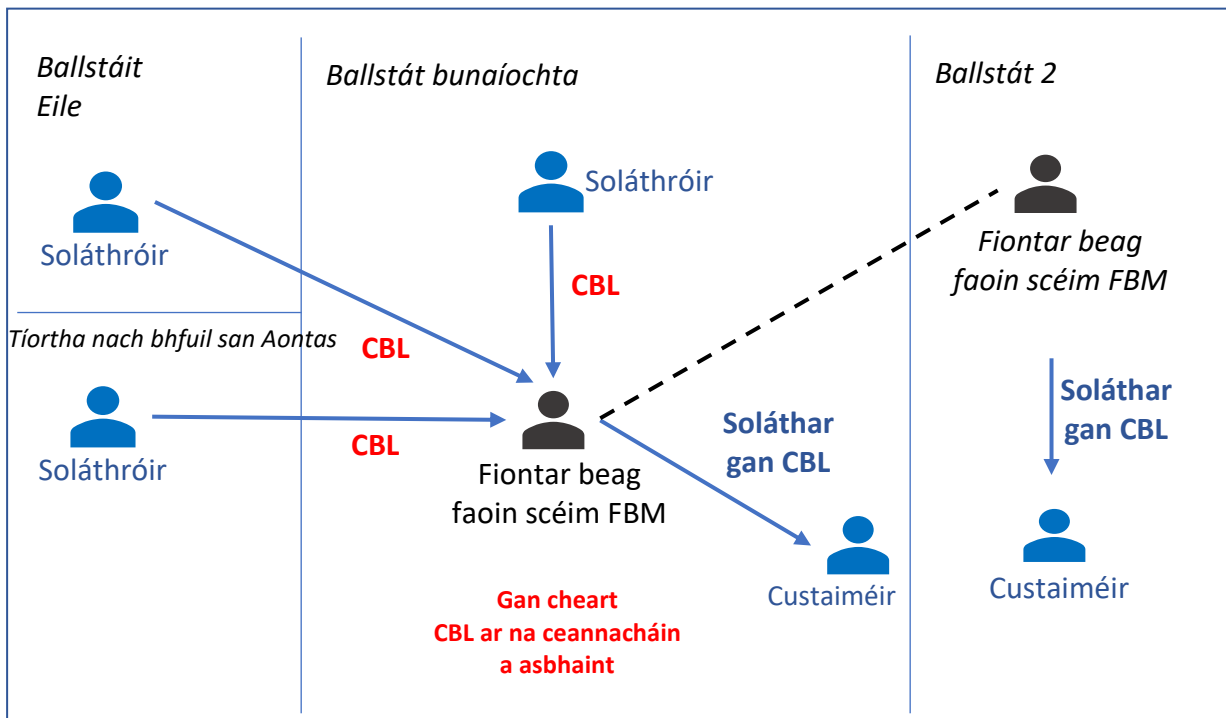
Ballstáit Eile

Soláthróir

Tíortha nach bhfuil san Aontas

Soláthróir

Ballstát bunaíochta

Soláthróir

CBL

CBL

CBL

Fiontar beag faoin scéim FBM

Soláthar gan CBL

Custaiméir

Gan cheart CBL ar na ceannacháin a asbhaint

Ballstát 2

Fiontar beag faoin scéim FBM

Soláthar gan CBL

Custaiméir